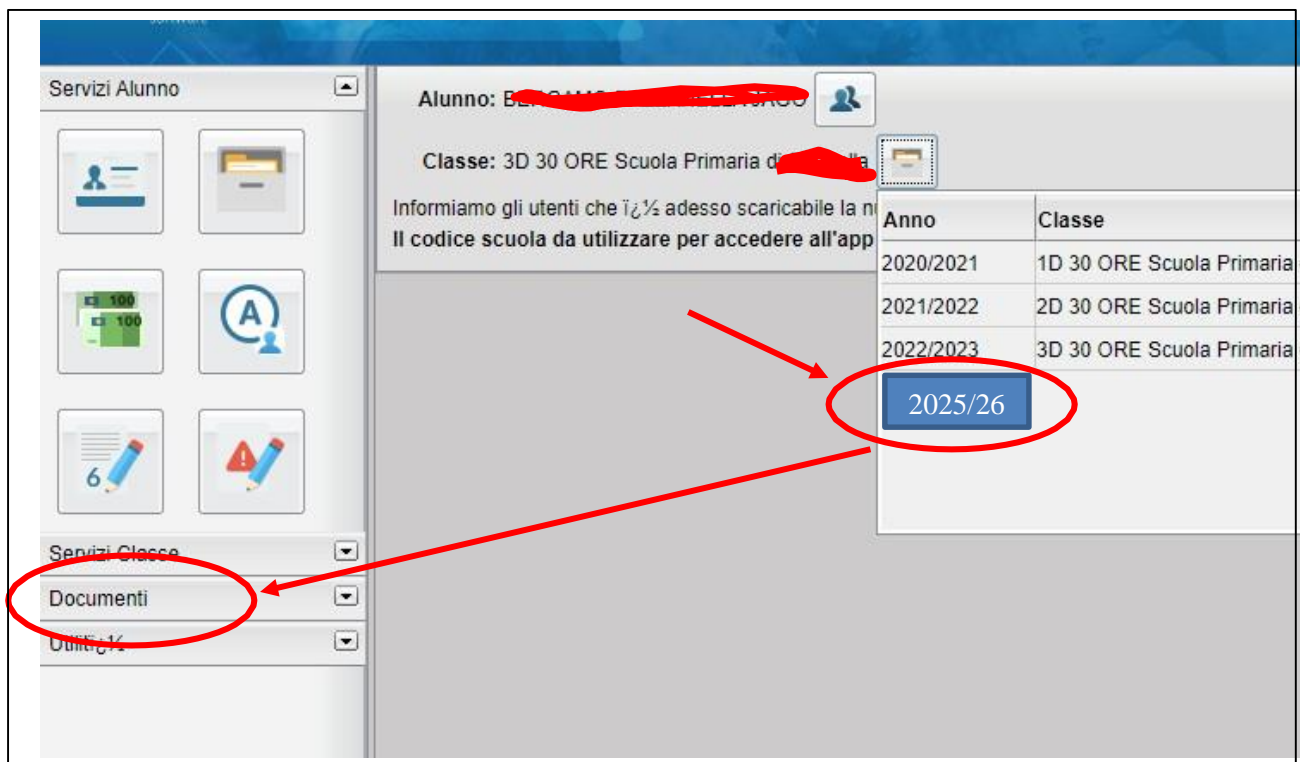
Servizi Alunno

100
100

A

6

Servizi Classe

Documenti

Utilitï¿½

Alunno: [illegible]

Classe: 3D 30 ORE Scuola Primaria di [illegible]

Informiamo gli utenti che ï¿½ adesso scaricabile la n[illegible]
Il codice scuola da utilizzare per accedere all'app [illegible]

| Anno | Classe |
|---|---|
| 2020/2021 | 1D 30 ORE Scuola Primaria |
| 2021/2022 | 2D 30 ORE Scuola Primaria |
| 2022/2023 | 3D 30 ORE Scuola Primaria |

2025/26